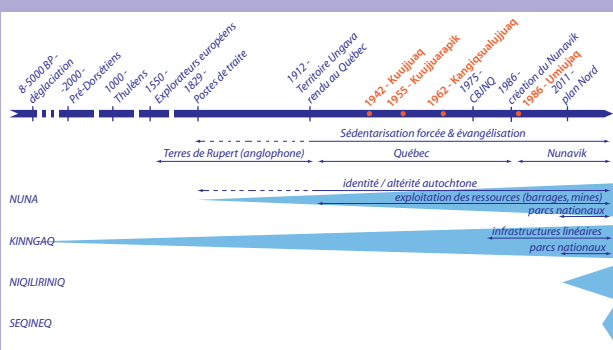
8-5000 BP - déglaciation
-2000 - Pré-Dorsétiens
1000 - Thuléens
1550 - Explorateurs européens
1829 - Postes de traite
1912 - Territoire Ungava rendu au Québec
1942 - Kuujjuaq
1955 - Kuujjuarapik
1962 - Kangiqsualujjuaq
1975 - CBJNQ
1986 - création du Nunavik
1986 - Umiujaq
2011 - plan Nord

Sédentarisation forcée & évangélisation

Terres de Rupert (anglophone)
Québec
Nunavik

NUNA
identité / altérité autochtone
exploitation des ressources (barrages, mines)
parcs nationaux

KINNGAQ
infrastructures linéaires
parcs nationaux

NIQILIRINIQ

SEQINEQ